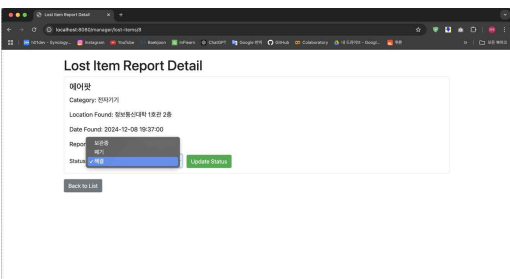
Lost Item Report Detail

localhost:8080/manager/lost-items/8

에어팟

Category: 전자기기

Location Found: 정보통신대학 1호관 2층

Date Found: 2024-12-08 19:37:00

Repor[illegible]

Status

보관중

폐기

✓ 배출

Update Status

Back to List